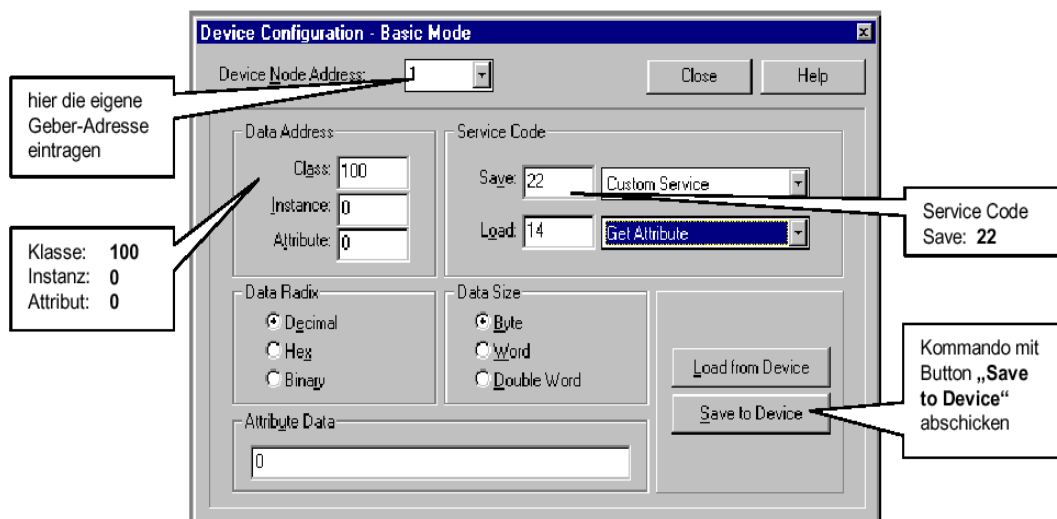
Device Configuration - Basic Mode

Device Node Address: 1

Close

Help

hier die eigene Geber-Adresse eintragen

Data Address

Class: 100

Instance: 0

Attribute: 0

Service Code

Save: 22

Custom Service

Load: 14

Get Attribute

Service Code Save: **22**

Klasse: **100**
Instanz: **0**
Attribut: **0**

Data Radix

Decimal

Hex

Binary

Data Size

Byte

Word

Double Word

Load from Device

Save to Device

Kommando mit Button **„Save to Device“** abschicken

Attribute Data

0